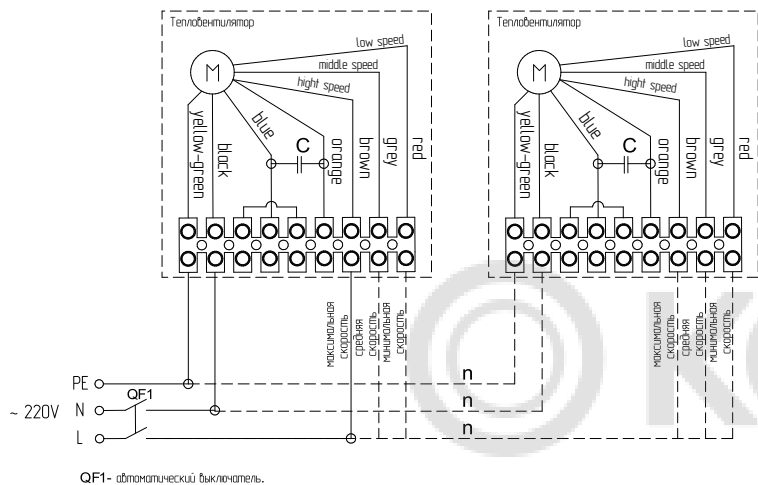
Тепловентилятор

low speed
middle speed
hight speed
M
C
yellow-green
black
blue
orange
brown
grey
red

Тепловентилятор

low speed
middle speed
hight speed
M
C
yellow-green
black
blue
orange
brown
grey
red

максимальная скорость
средняя скорость
минимальная скорость

максимальная скорость
средняя скорость
минимальная скорость

PE
N
L
~ 220V
QF1
n
n
n

QF1- автоматический выключатель.